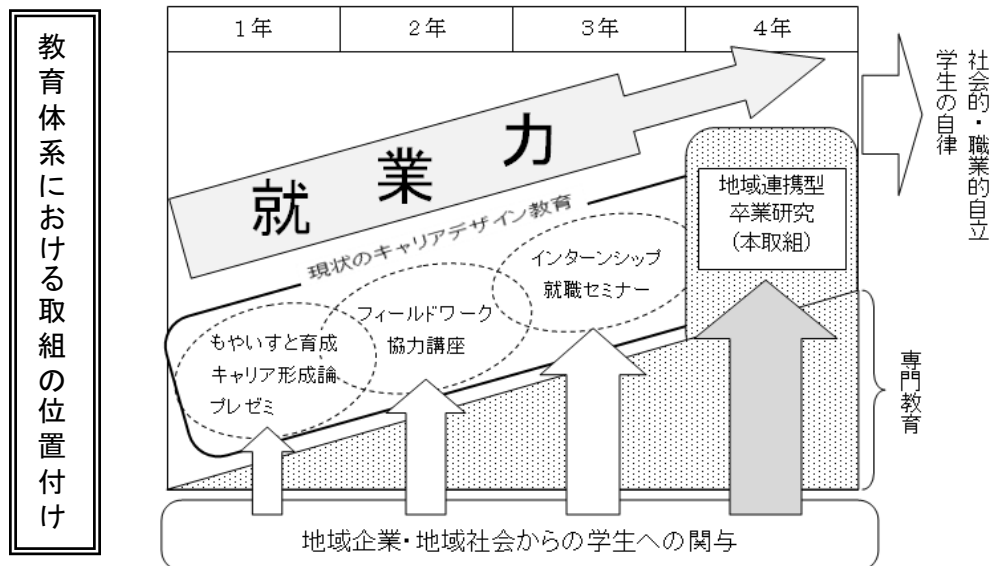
教育体系における取組の位置付け

| 1年 | 2年 | 3年 | 4年 |
|---|---|---|---|

就 業 力

現状のキャリアデザイン教育

地域連携型
卒業研究
(本取組)

インターンシップ
就職セミナー

フィールドワーク
協力講座

もやいすと育成
キャリア形成論
プレゼミ

社会的・職業的自立
学生の自律

専門教育

地域企業・地域社会からの学生への関与